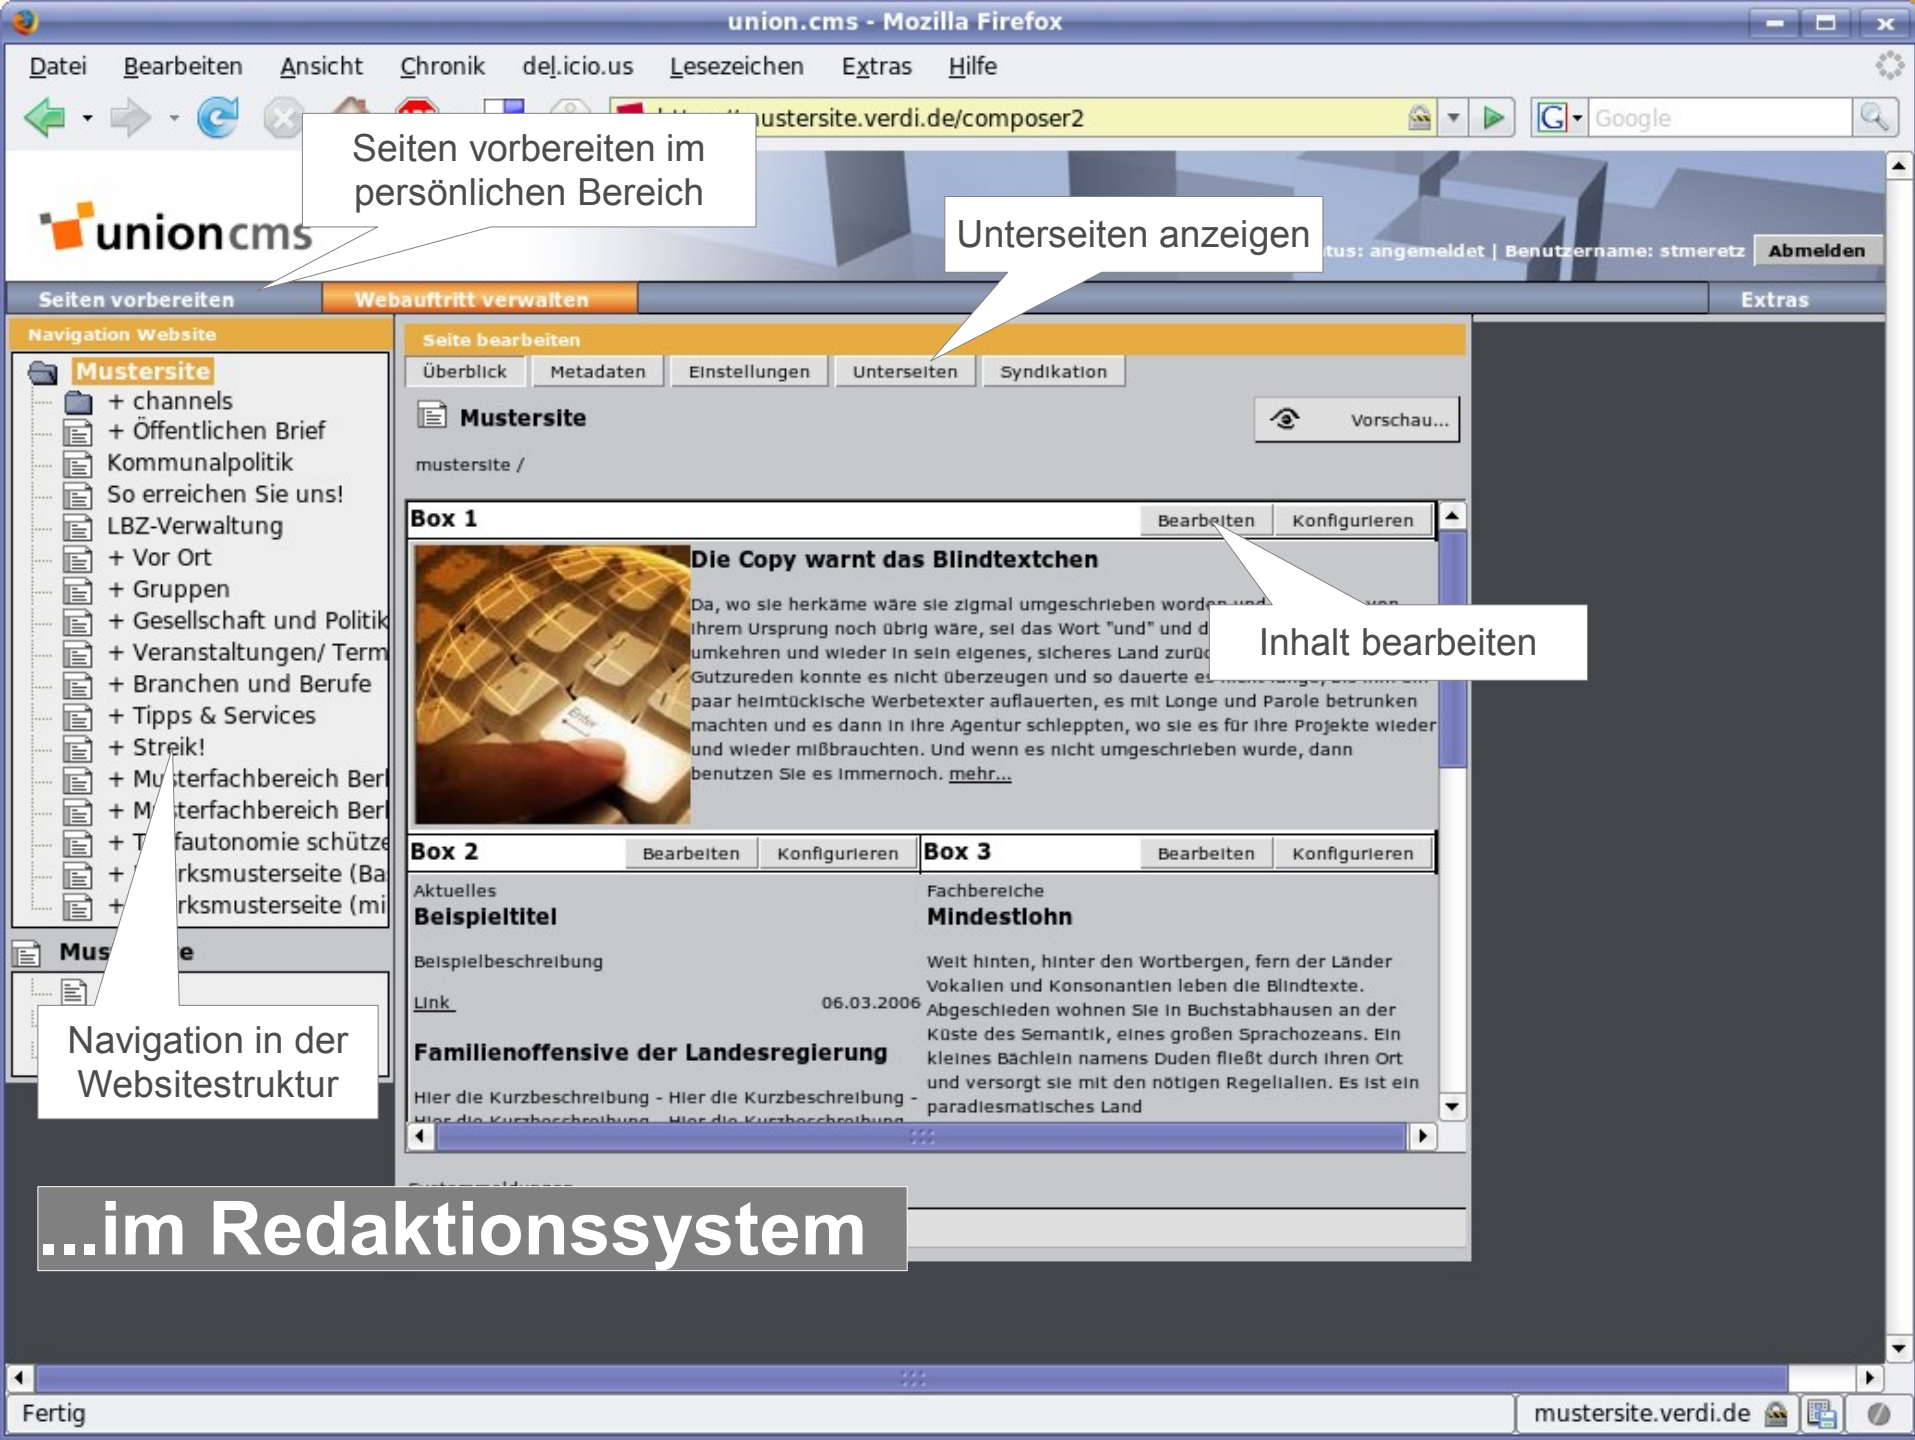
union.cms - Mozilla Firefox

Datei Bearbeiten Ansicht Chronik del.icio.us Lesezeichen Extras Hilfe

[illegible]ustersite.verdi.de/composer2

Google

Seiten vorbereiten im persönlichen Bereich

union cms

Unterseiten anzeigen

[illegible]tus: angemeldet | Benutzername: stmeretz Abmelden

Seiten vorbereiten Webauftritt verwalten Extras

Navigation Website

Mustersite
+ channels
+ Öffentlichen Brief
Kommunalpolitik
So erreichen Sie uns!
LBZ-Verwaltung
+ Vor Ort
+ Gruppen
+ Gesellschaft und Politik
+ Veranstaltungen/ Term
+ Branchen und Berufe
+ Tipps & Services
+ Streik!
+ Mu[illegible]terfachbereich Berl
+ M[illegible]terfachbereich Berl
+ T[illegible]fautonomie schütze
+ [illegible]rksmusterseite (Ba
+ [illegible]rksmusterseite (mi

Mus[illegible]e

Navigation in der Websitestruktur

Seite bearbeiten

Überblick Metadaten Einstellungen Unterseiten Syndikation

Mustersite

Vorschau...

mustersite /

Box 1 Bearbeiten Konfigurieren

Die Copy warnt das Blindtextchen

Da, wo sie herkäme wäre sie zigmal umgeschrieben word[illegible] ihrem Ursprung noch übrig wäre, sei das Wort "und" und d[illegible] umkehren und wieder in sein eigenes, sicheres Land zurü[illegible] Gutzureden konnte es nicht überzeugen und so dauerte e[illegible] paar heimtückische Werbetexter auflauerten, es mit Longe und Parole betrunken machten und es dann in ihre Agentur schleppten, wo sie es für ihre Projekte wieder und wieder mißbrauchten. Und wenn es nicht umgeschrieben wurde, dann benutzen Sie es immernoch. mehr...

Inhalt bearbeiten

Box 2 Bearbeiten Konfigurieren

Aktuelles
Beispieltitel

Beispielbeschreibung

Link 06.03.2006

Familienoffensive der Landesregierung

Hier die Kurzbeschreibung - Hier die Kurzbeschreibung -

Box 3 Bearbeiten Konfigurieren

Fachbereiche
Mindestlohn

Weit hinten, hinter den Wortbergen, fern der Länder Vokalien und Konsonantien leben die Blindtexte. Abgeschieden wohnen Sie in Buchstabhausen an der Küste des Semantik, eines großen Sprachozeans. Ein kleines Bächlein namens Duden fließt durch ihren Ort und versorgt sie mit den nötigen Regelialien. Es ist ein paradiesmatisches Land

...im Redaktionssystem

Fertig mustersite.verdi.de